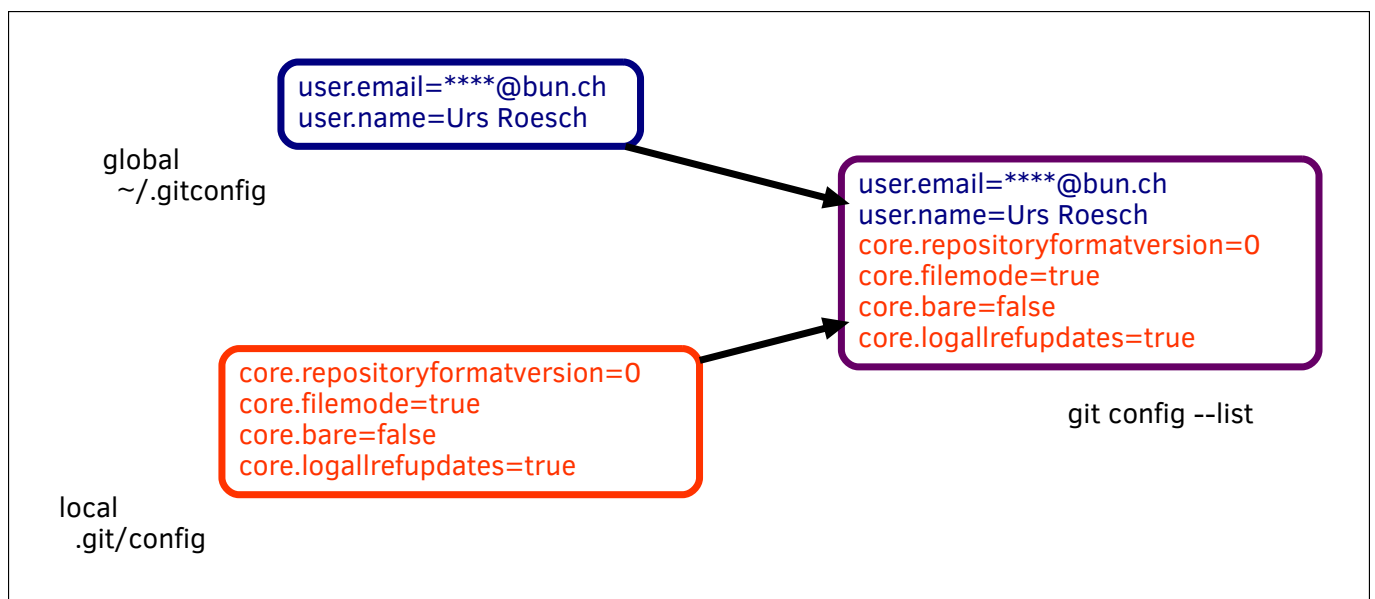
user.email=****@bun.ch
user.name=Urs Roesch

global
~/.gitconfig

user.email=****@bun.ch
user.name=Urs Roesch
core.repositoryformatversion=0
core.filemode=true
core.bare=false
core.logallrefupdates=true

core.repositoryformatversion=0
core.filemode=true
core.bare=false
core.logallrefupdates=true

git config --list

local
.git/config